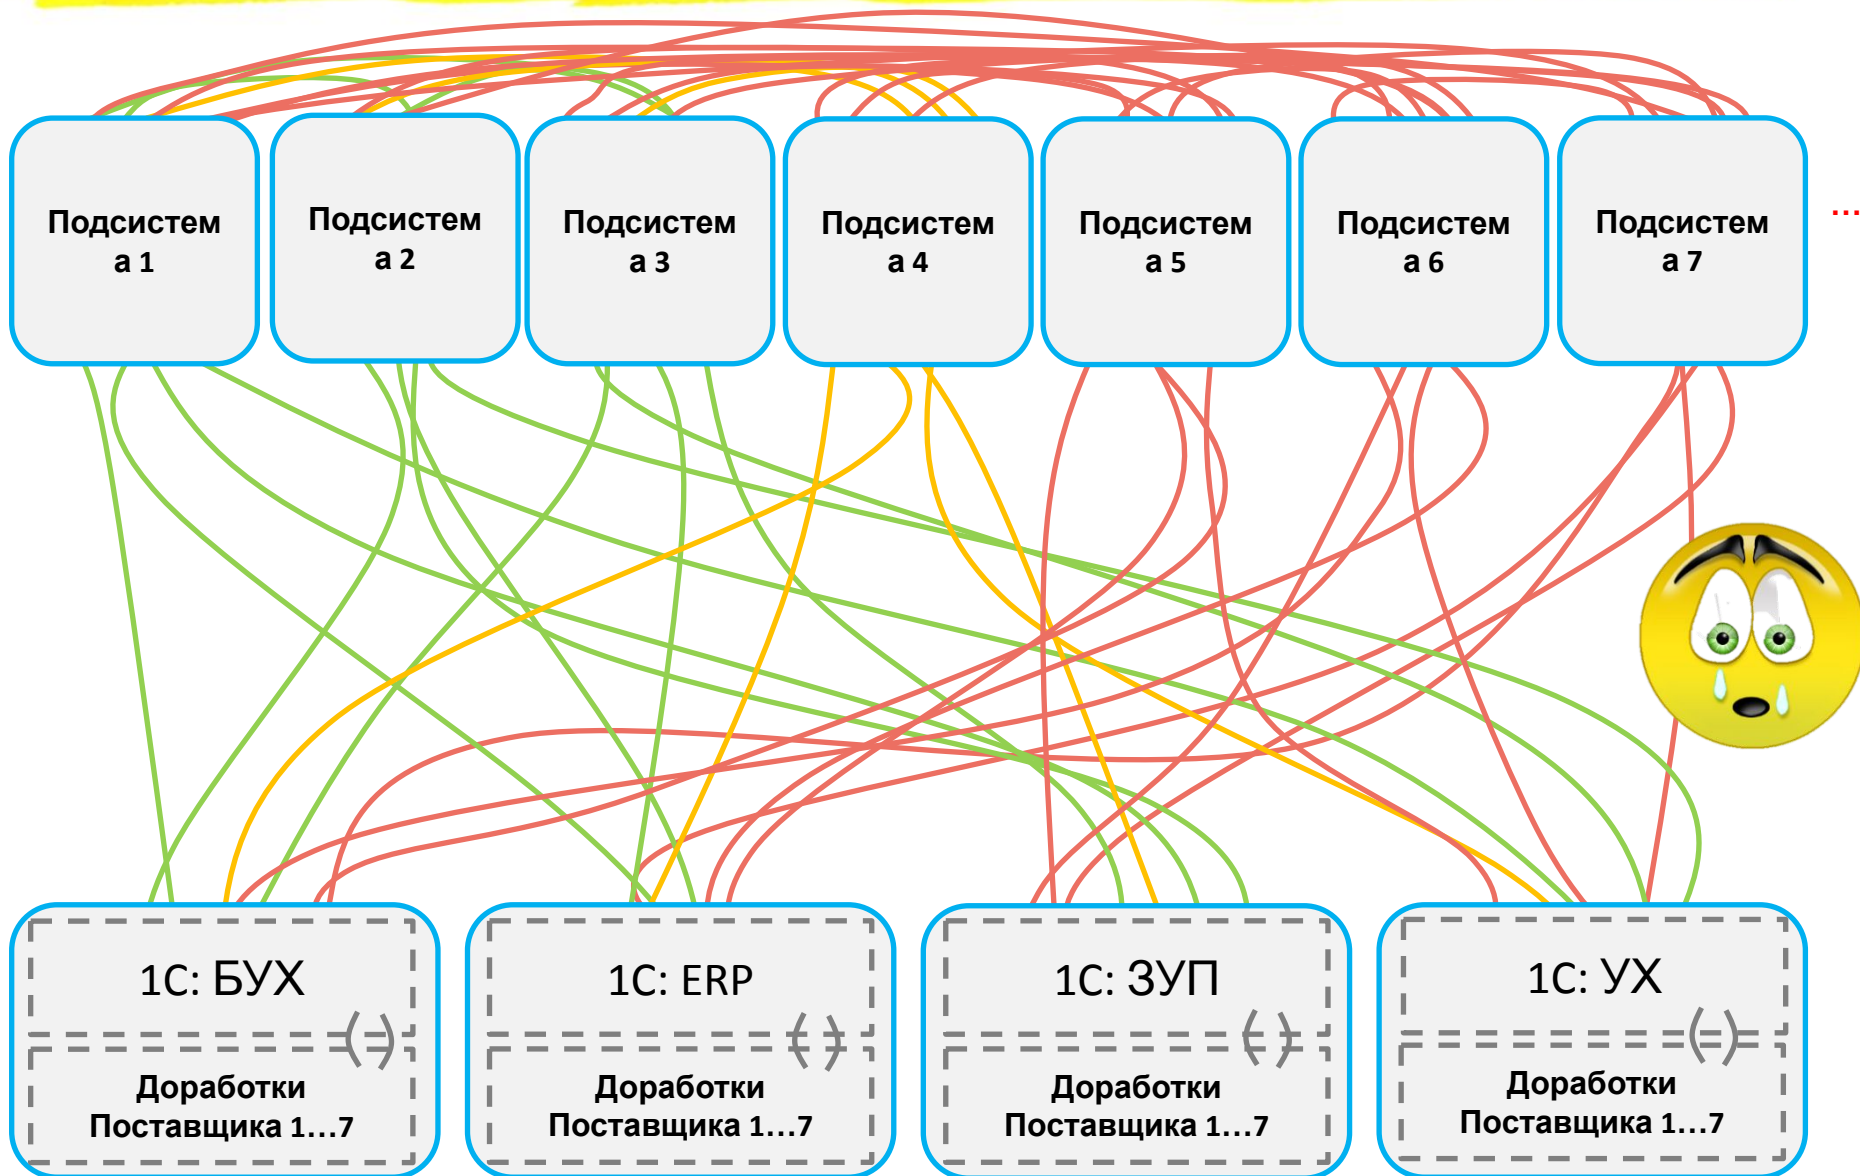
Подсистема 1

Подсистема 2

Подсистема 3

Подсистема 4

Подсистема 5

Подсистема 6

Подсистема 7

...

1С: БУХ

Доработки Поставщика 1…7

1С: ERP

Доработки Поставщика 1…7

1С: ЗУП

Доработки Поставщика 1…7

1С: УХ

Доработки Поставщика 1…7